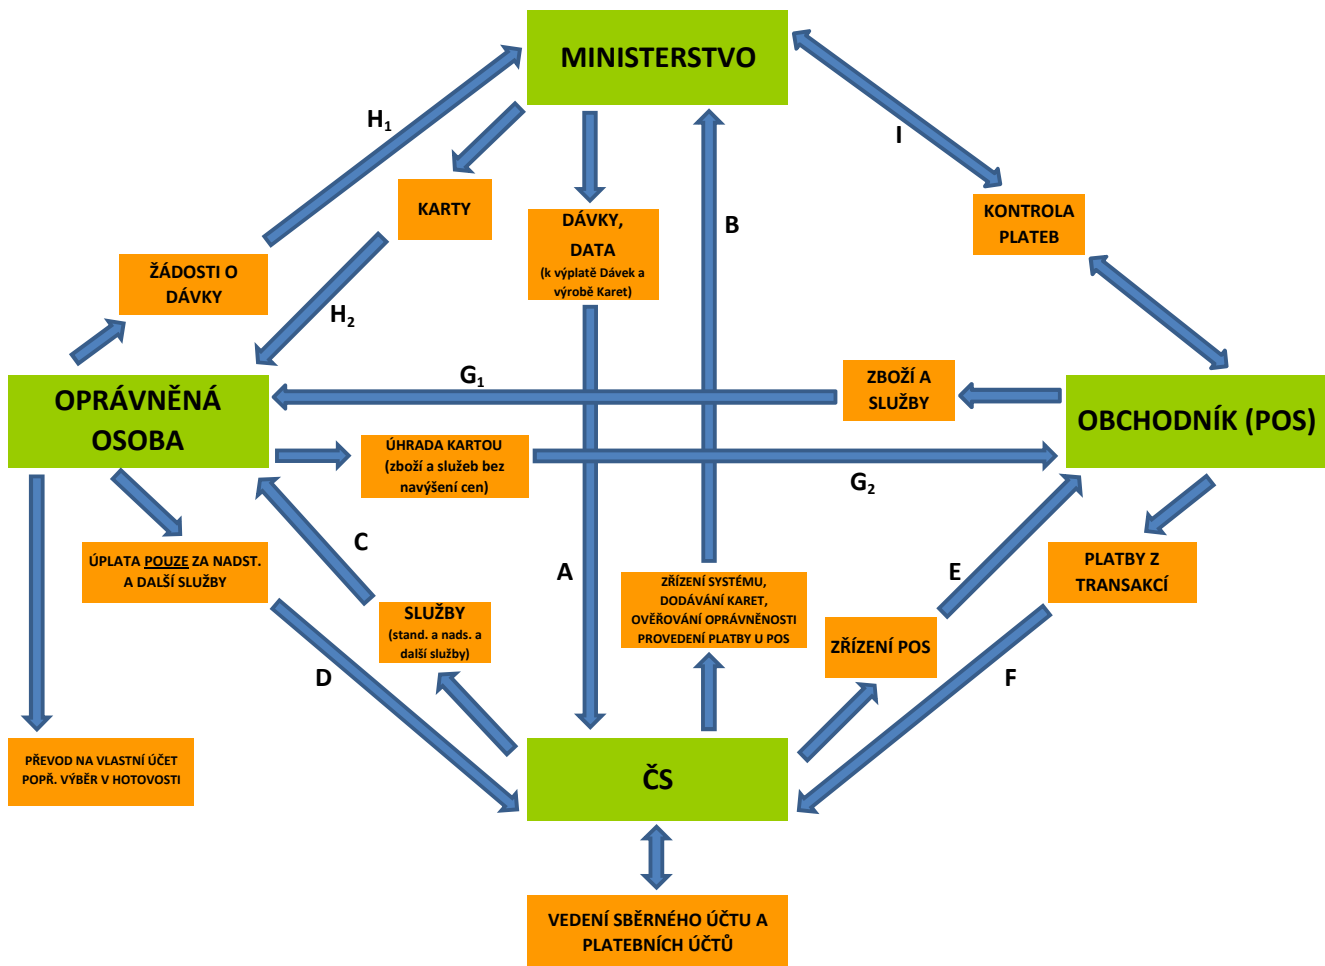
MINISTERSTVO

$H_1$

I

KARTY

DÁVKY, DATA (k výplatě Dávek a výrobě Karet)

B

KONTROLA PLATEB

ŽÁDOSTI O DÁVKY

$H_2$

$G_1$

ZBOŽÍ A SLUŽBY

OPRÁVNĚNÁ OSOBA

ÚHRADA KARTOU (zboží a služeb bez navýšení cen)

OBCHODNÍK (POS)

$G_2$

ÚPLATA POUZE ZA NADST. A DALŠÍ SLUŽBY

C

A

PLATBY Z TRANSAKCÍ

E

ZŘÍZENÍ SYSTÉMU, DODÁVÁNÍ KARET, OVĚŘOVÁNÍ OPRÁVNĚNOSTI PROVEDENÍ PLATBY U POS

SLUŽBY (stand. a nads. a další služby)

ZŘÍZENÍ POS

D

F

PŘEVOD NA VLASTNÍ ÚČET POPŘ. VÝBĚR V HOTOVOSTI

ČS

VEDENÍ SBĚRNÉHO ÚČTU A PLATEBNÍCH ÚČTŮ